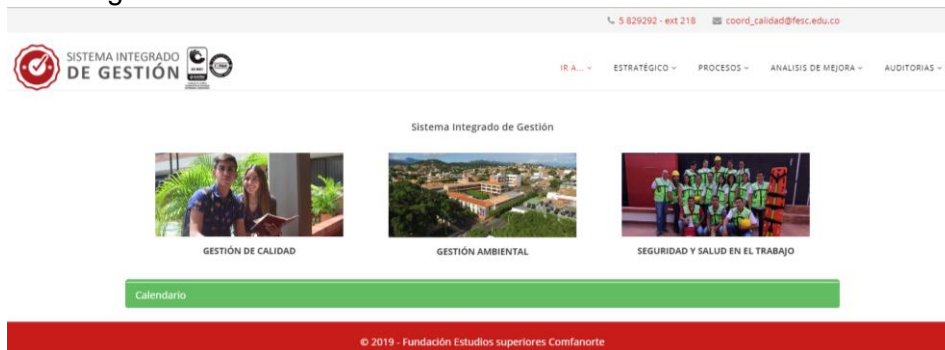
5 829292 - ext 218 coord_calidad@fesc.edu.co

SISTEMA INTEGRADO DE GESTIÓN

IR A... ESTRATÉGICO PROCESOS ANALISIS DE MEJORA AUDITORIAS

Sistema Integrado de Gestión

GESTIÓN DE CALIDAD

GESTIÓN AMBIENTAL

SEGURIDAD Y SALUD EN EL TRABAJO

Calendario

© 2019 - Fundación Estudios superiores Comfanorte